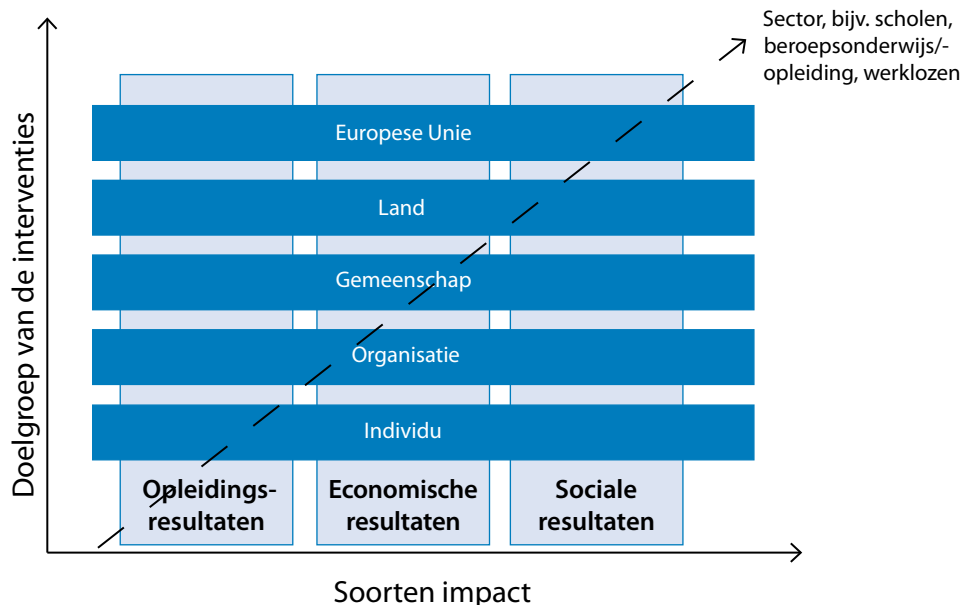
Doelgroep van de interventies

Sector, bijv. scholen, beroepsonderwijs/-opleiding, werklozen

Europese Unie

Land

Gemeenschap

Organisatie

Individu

Opleidingsresultaten

Economische resultaten

Sociale resultaten

Soorten impact